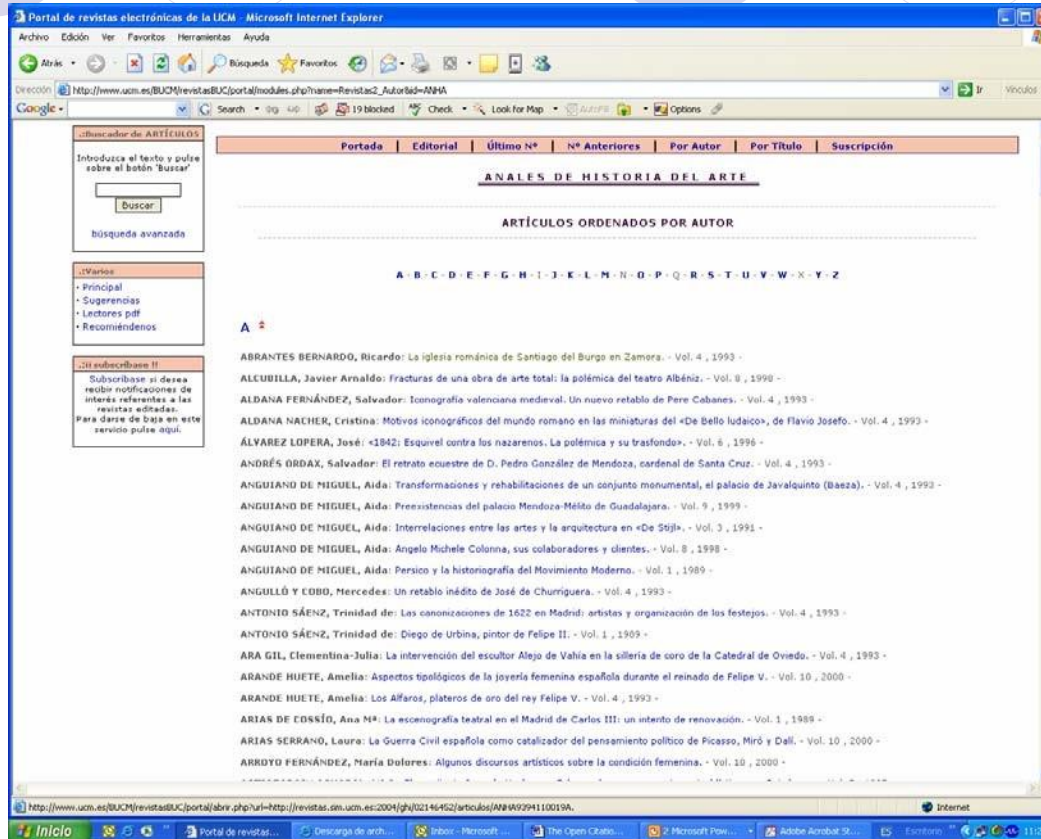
Portal de revistas electrónicas de la UCM - Microsoft Internet Explorer

Archivo Edición Ver Favoritos Herramientas Ayuda

Atrás Búsqueda Favoritos

Dirección http://www.ucm.es/BUCM/revistasBUC/portal/modules.php?name=Revistas2_Autor&id=ANHA Ir Vínculos

Google Search 19 blocked Check Look for Map AutoFill Options

.:Buscador de ARTÍCULOS

Introduzca el texto y pulse sobre el botón 'Buscar'

Buscar

búsqueda avanzada

.:Varios

· Principal
· Sugerencias
· Lectores pdf
· Recomiéndenos

.:¡¡ suscríbase !!

Suscríbase si desea recibir notificaciones de interés referentes a las revistas editadas. Para darse de baja en este servicio pulse aquí.

Portada | Editorial | Último Nº | Nº Anteriores | Por Autor | Por Título | Suscripción

ANALES DE HISTORIA DEL ARTE

ARTÍCULOS ORDENADOS POR AUTOR

A - B - C - D - E - F - G - H - I - J - K - L - M - N - O - P - Q - R - S - T - U - V - W - X - Y - Z

A

ABRANTES BERNARDO, Ricardo: La iglesia románica de Santiago del Burgo en Zamora. - Vol. 4 , 1993 -

ALCUBILLA, Javier Arnaldo: Fracturas de una obra de arte total: la polémica del teatro Albéniz. - Vol. 8 , 1998 -

ALDANA FERNÁNDEZ, Salvador: Iconografía valenciana medieval. Un nuevo retablo de Pere Cabanes. - Vol. 4 , 1993 -

ALDANA NACHER, Cristina: Motivos iconográficos del mundo romano en las miniaturas del «De Bello Iudaico», de Flavio Josefo. - Vol. 4 , 1993 -

ÁLVAREZ LOPERA, José: «1842: Esquivel contra los nazarenos. La polémica y su trasfondo». - Vol. 6 , 1996 -

ANDRÉS ORDAX, Salvador: El retrato ecuestre de D. Pedro González de Mendoza, cardenal de Santa Cruz. - Vol. 4 , 1993 -

ANGUIANO DE MIGUEL, Aida: Transformaciones y rehabilitaciones de un conjunto monumental, el palacio de Javalquinto (Baeza). - Vol. 4 , 1993 -

ANGUIANO DE MIGUEL, Aida: Preexistencias del palacio Mendoza-Mélito de Guadalajara. - Vol. 9 , 1999 -

ANGUIANO DE MIGUEL, Aida: Interrelaciones entre las artes y la arquitectura en «De Stijl». - Vol. 3 , 1991 -

ANGUIANO DE MIGUEL, Aida: Angelo Michele Colonna, sus colaboradores y clientes. - Vol. 8 , 1998 -

ANGUIANO DE MIGUEL, Aida: Persico y la historiografía del Movimiento Moderno. - Vol. 1 , 1989 -

ANGULLÓ Y COBO, Mercedes: Un retablo inédito de José de Churriguera. - Vol. 4 , 1993 -

ANTONIO SÁENZ, Trinidad de: Las canonizaciones de 1622 en Madrid: artistas y organización de los festejos. - Vol. 4 , 1993 -

ANTONIO SÁENZ, Trinidad de: Diego de Urbina, pintor de Felipe II. - Vol. 1 , 1989 -

ARA GIL, Clementina-Julia: La intervención del escultor Alejo de Vahía en la sillería de coro de la Catedral de Oviedo. - Vol. 4 , 1993 -

ARANDE HUETE, Amelia: Aspectos tipológicos de la joyería femenina española durante el reinado de Felipe V. - Vol. 10 , 2000 -

ARANDE HUETE, Amelia: Los Alfaros, plateros de oro del rey Felipe V. - Vol. 4 , 1993 -

ARIAS DE COSSÍO, Ana Mª: La escenografía teatral en el Madrid de Carlos III: un intento de renovación. - Vol. 1 , 1989 -

ARIAS SERRANO, Laura: La Guerra Civil española como catalizador del pensamiento político de Picasso, Miró y Dalí. - Vol. 10 , 2000 -

ARROYO FERNÁNDEZ, María Dolores: Algunos discursos artísticos sobre la condición femenina. - Vol. 10 , 2000 -

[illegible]

http://www.ucm.es/BUCM/revistasBUC/portal/abrir.php?url=http://revistas.sim.ucm.es:2004/ghi/02146452/articulos/ANHA9394110019A.

Internet

Inicio | Portal de revistas... | Descarga de arch... | Inbox - Microsoft ... | The Open Citatio... | 2 Microsoft Pow... | Adobe Acrobat St... | ES Escritorio